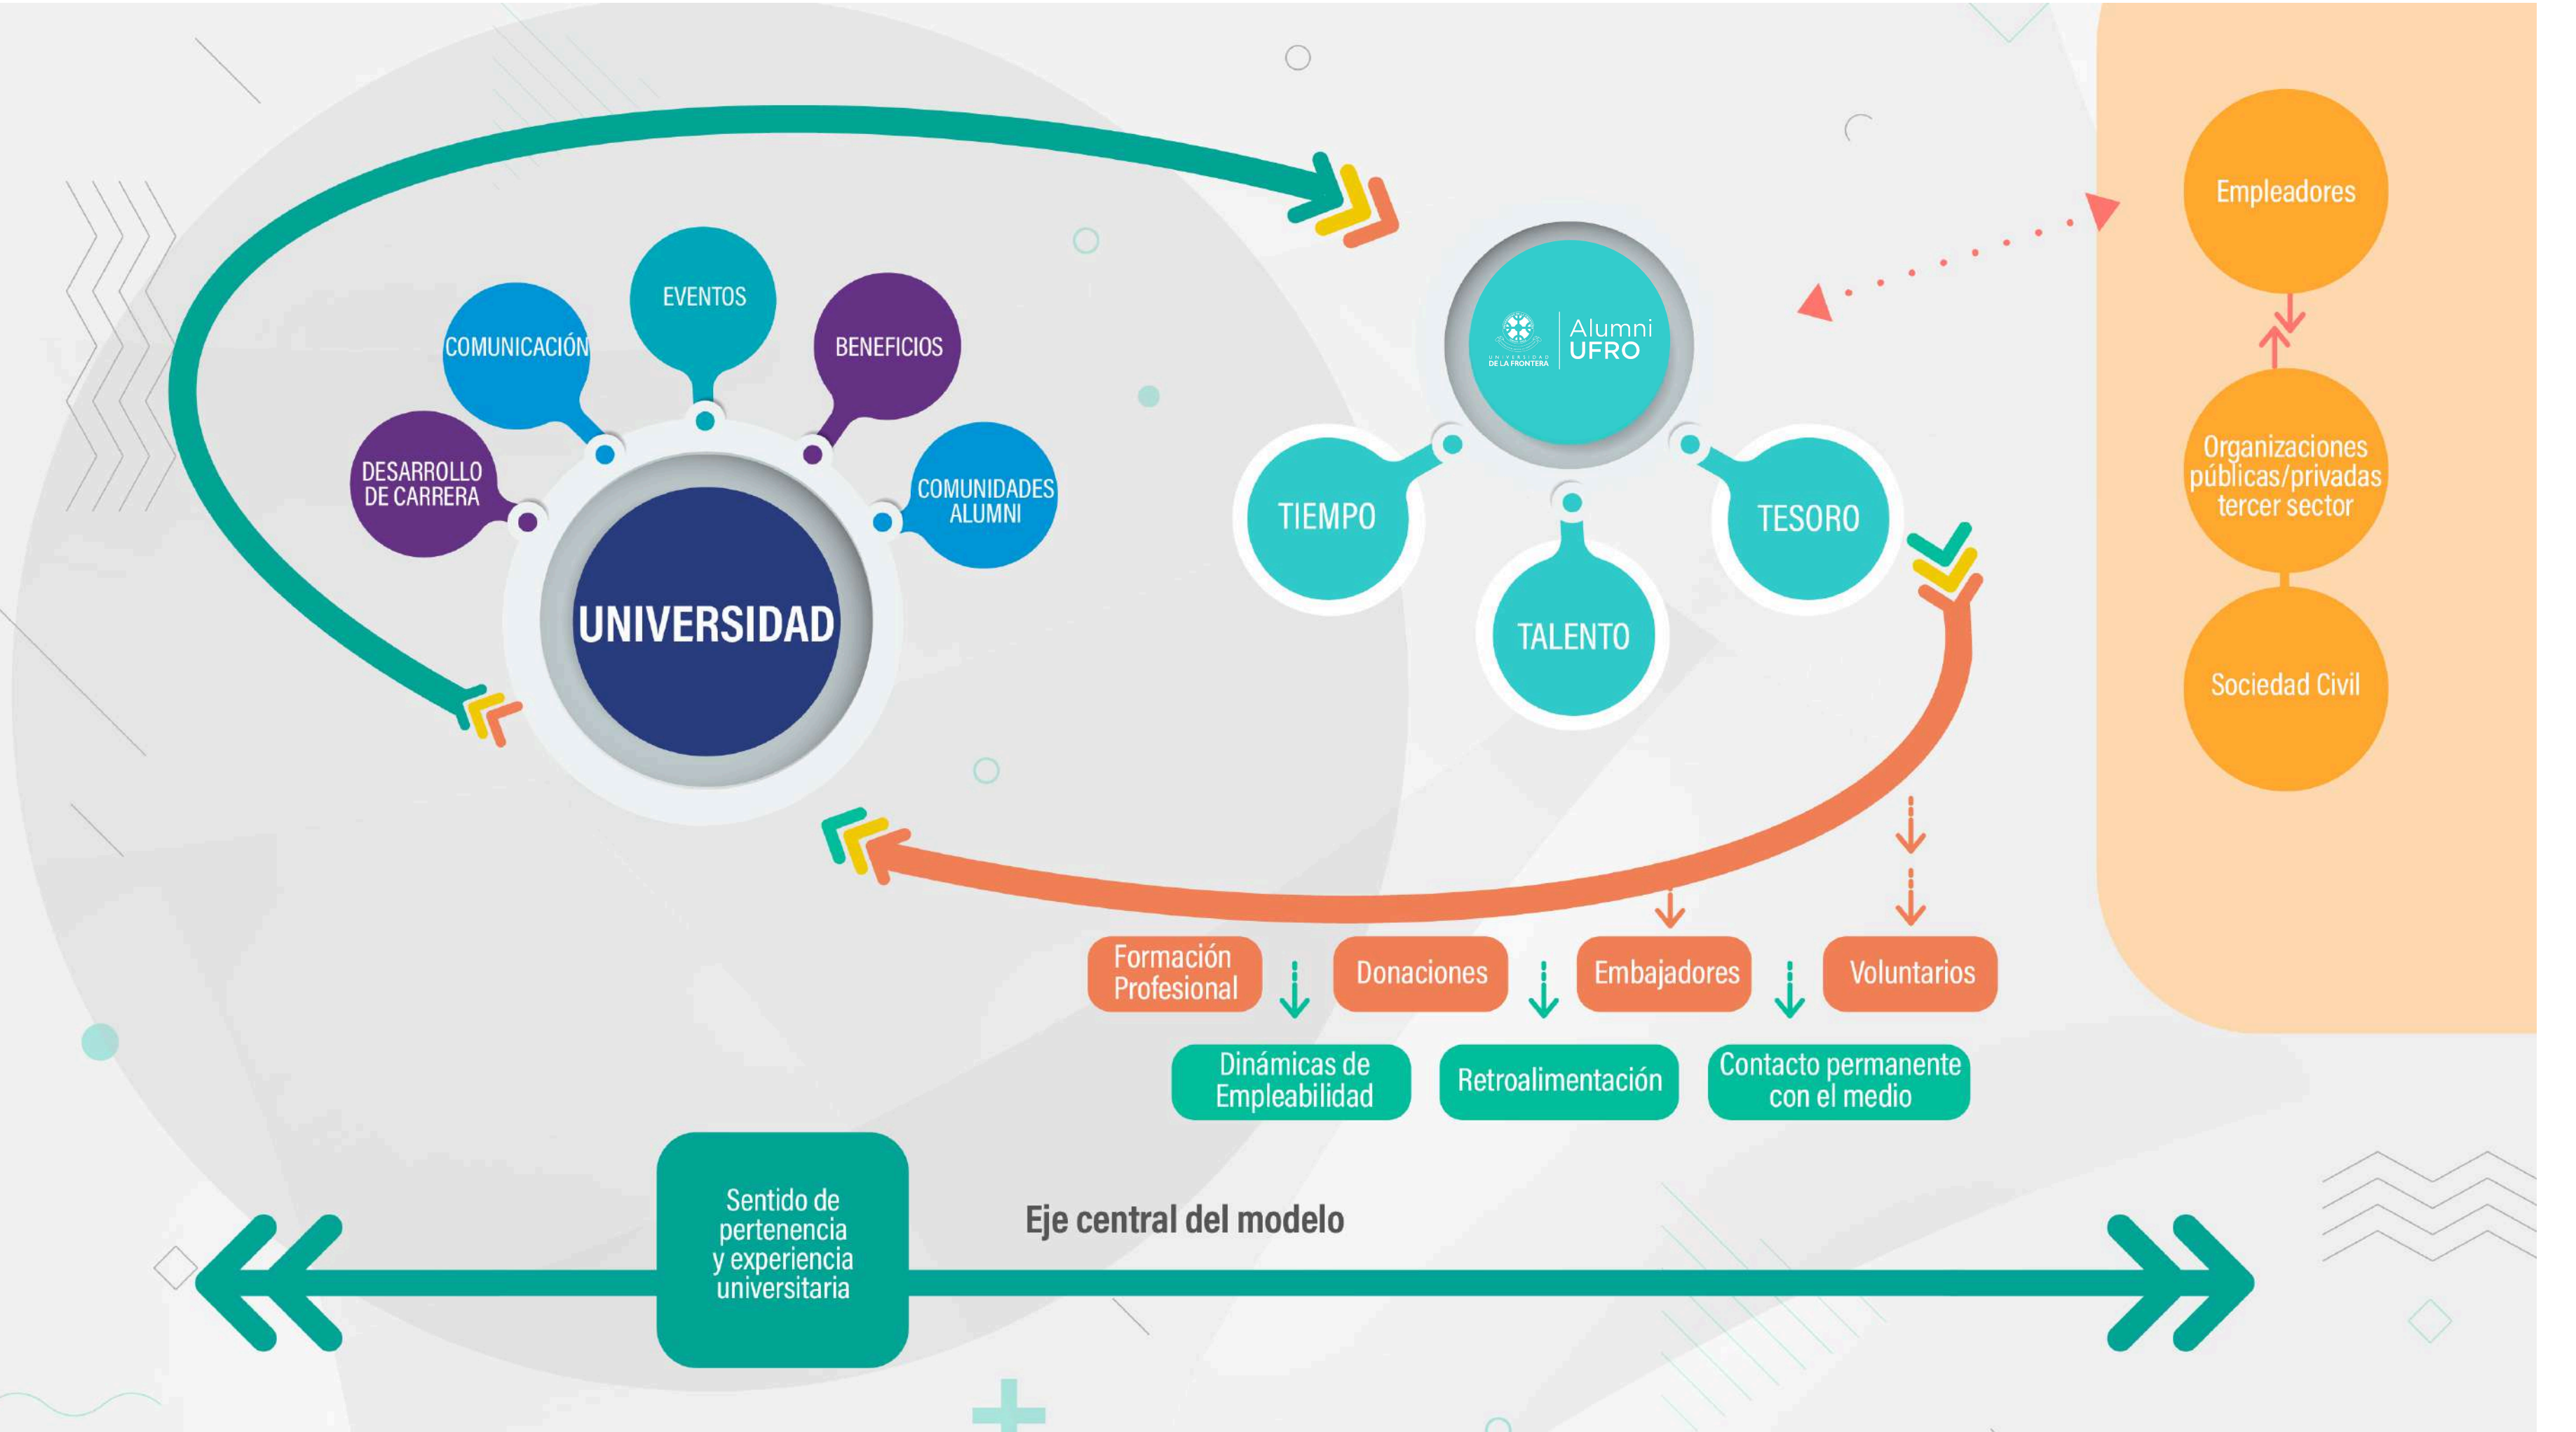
EVENTOS

COMUNICACIÓN

BENEFICIOS

DESARROLLO DE CARRERA

COMUNIDADES ALUMNI

UNIVERSIDAD

UNIVERSIDAD DE LA FRONTERA

Alumni UFRO

TIEMPO

TALENTO

TESORO

Empleadores

Organizaciones públicas/privadas tercer sector

Sociedad Civil

Formación Profesional

Donaciones

Embajadores

Voluntarios

Dinámicas de Empleabilidad

Retroalimentación

Contacto permanente con el medio

Sentido de pertenencia y experiencia universitaria

Eje central del modelo